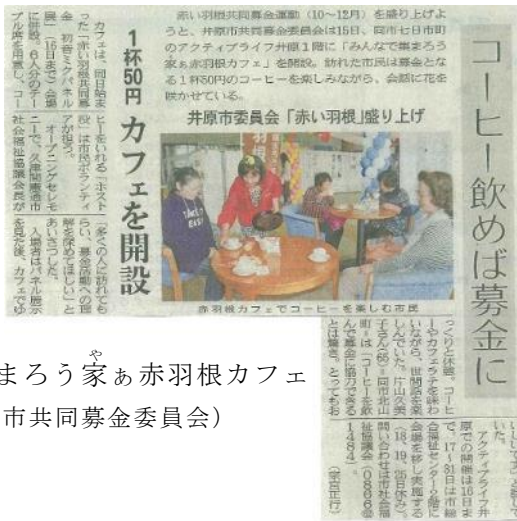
コーヒー飲めば募金に

1杯50円 カフェを開設

井原市委員会「赤い羽根」盛り上げ

赤い羽根共同募金運動（10〜12月）を盛り上げようと、井原市共同募金委員会は15日、同市七日市町のアクティブライフ井原1階に「みんなで集まろう家ぁ赤羽根カフェ」を開設。訪れた市民は募金となる1杯50円のコーヒーを楽しみながら、会話に花を咲かせている。

カフェは、同日始まった「赤い羽根共同募金」初音ミクポスターが展示（16日まで）会場に併設。6人分のテーブル席を用意し、コー

ヒーを入れる「ボストン」「多くの人に訪れてもらい、募金活動への理解を深めてほしい」とあいさつした。オープンセレモニーで、久安信憲市社会福祉協議会長が

赤羽根カフェでコーヒーを楽しむ市民

つくりと休憩。コーヒーやカフェラテを味わいながら、世間話を楽しんでいた。片山久美子さん（65）＝同市北山町＝は「コーヒーを飲んで募金に協力できるとは驚き。」と笑顔。

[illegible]いた。アクティブライフ井原での開催は16日まで。17〜31日は同市社会福祉センター（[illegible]）で実施する。

まろう家ぁ赤羽根カフェ
市共同募金委員会）